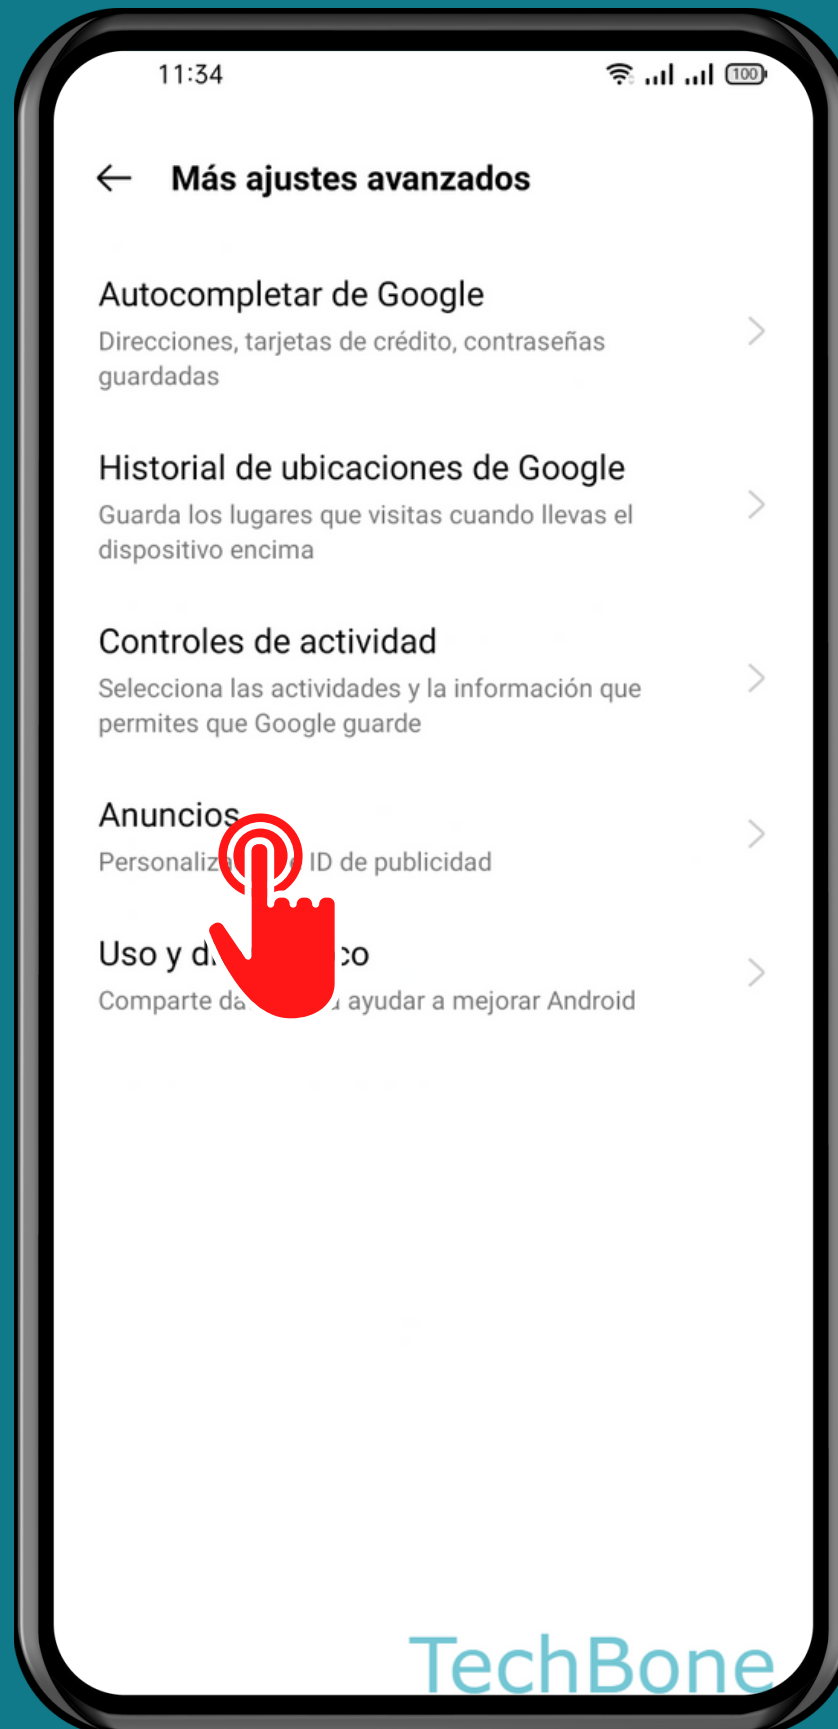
11:34

100

Más ajustes avanzados

Autocompletar de Google
Direcciones, tarjetas de crédito, contraseñas guardadas

Historial de ubicaciones de Google
Guarda los lugares que visitas cuando llevas el dispositivo encima

Controles de actividad
Selecciona las actividades y la información que permites que Google guarde

Anuncios
Personaliza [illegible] ID de publicidad

Uso y d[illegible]co
Comparte da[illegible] ayudar a mejorar Android

TechBone